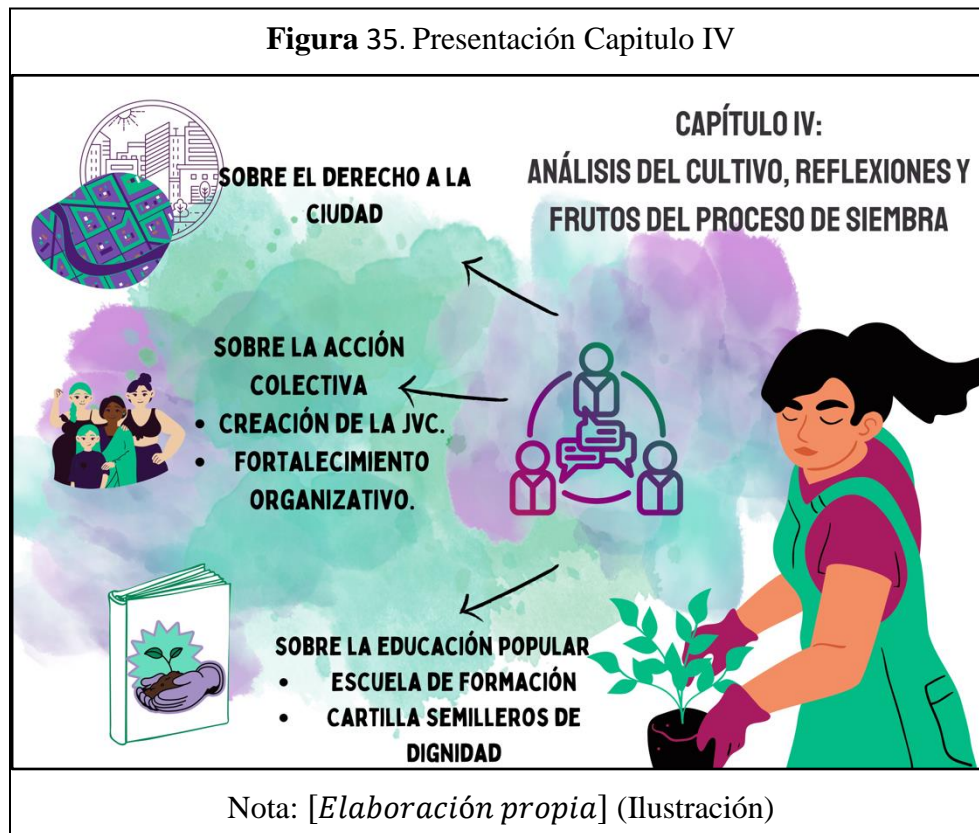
**Figura** 35. Presentación Capitulo IV

CAPÍTULO IV:
ANÁLISIS DEL CULTIVO, REFLEXIONES Y FRUTOS DEL PROCESO DE SIEMBRA

SOBRE EL DERECHO A LA CIUDAD

SOBRE LA ACCIÓN COLECTIVA
- CREACIÓN DE LA JVC.
- FORTALECIMIENTO ORGANIZATIVO.

SOBRE LA EDUCACIÓN POPULAR
- ESCUELA DE FORMACIÓN
- CARTILLA SEMILLEROS DE DIGNIDAD

Nota: [$Elaboración\ propia$] (Ilustración)